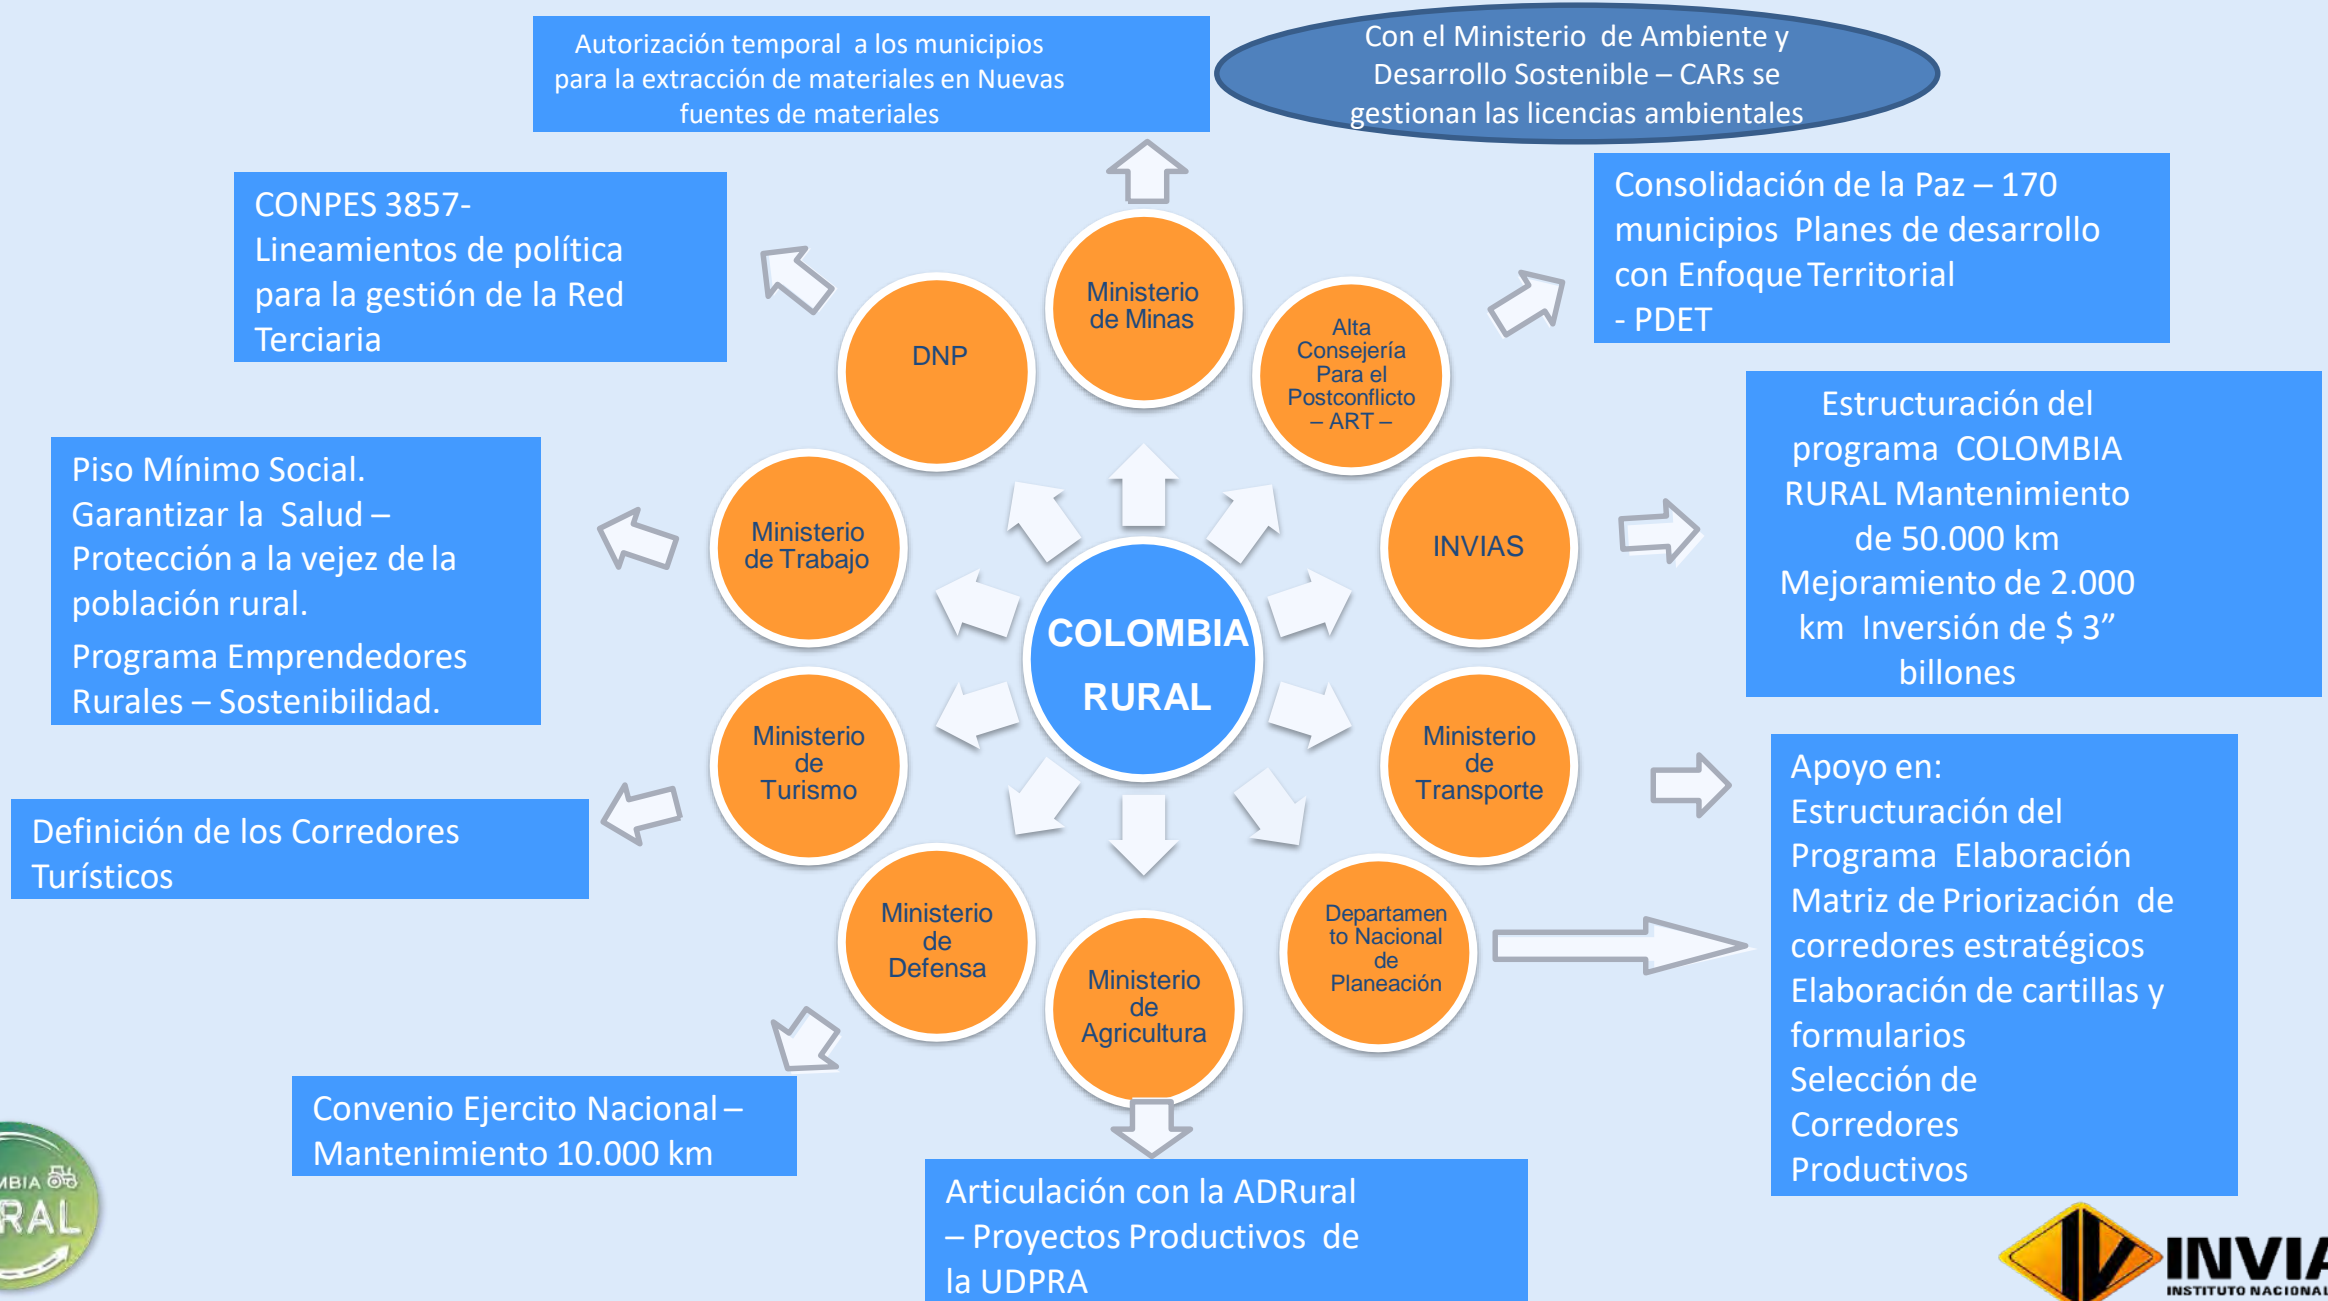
Autorización temporal a los municipios para la extracción de materiales en Nuevas fuentes de materiales

Con el Ministerio de Ambiente y Desarrollo Sostenible – CARs se gestionan las licencias ambientales

CONPES 3857- Lineamientos de política para la gestión de la Red Terciaria

Consolidación de la Paz – 170 municipios Planes de desarrollo con Enfoque Territorial - PDET

Ministerio de Minas

DNP

Alta Consejería Para el Postconflicto – ART –

Estructuración del programa COLOMBIA RURAL Mantenimiento de 50.000 km Mejoramiento de 2.000 km Inversión de $ 3" billones

Piso Mínimo Social. Garantizar la Salud – Protección a la vejez de la población rural.

Programa Emprendedores Rurales – Sostenibilidad.

Ministerio de Trabajo

INVIAS

COLOMBIA RURAL

Ministerio de Turismo

Ministerio de Transporte

Apoyo en:
Estructuración del Programa Elaboración Matriz de Priorización de corredores estratégicos Elaboración de cartillas y formularios
Selección de Corredores Productivos

Definición de los Corredores Turísticos

Ministerio de Defensa

Departamento Nacional de Planeación

Ministerio de Agricultura

Convenio Ejercito Nacional – Mantenimiento 10.000 km

Articulación con la ADRural – Proyectos Productivos de la UDPRA

MBIA RAL

INVIA INSTITUTO NACIONAL